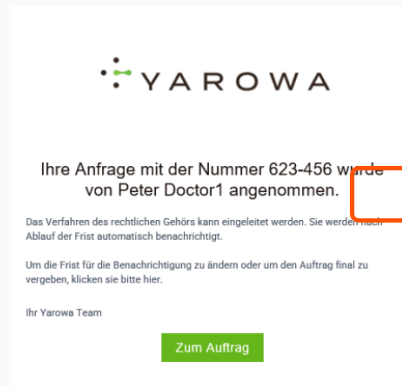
YAROWA

Ihre Anfrage mit der Nummer 623-456 wurde von Peter Doctor1 angenommen.

Das Verfahren des rechtlichen Gehörs kann eingeleitet werden. Sie werden nach Ablauf der Frist automatisch benachrichtigt.

Um die Frist für die Benachrichtigung zu ändern oder um den Auftrag final zu vergeben, klicken sie bitte hier.

Ihr Yarowa Team

Zum Auftrag